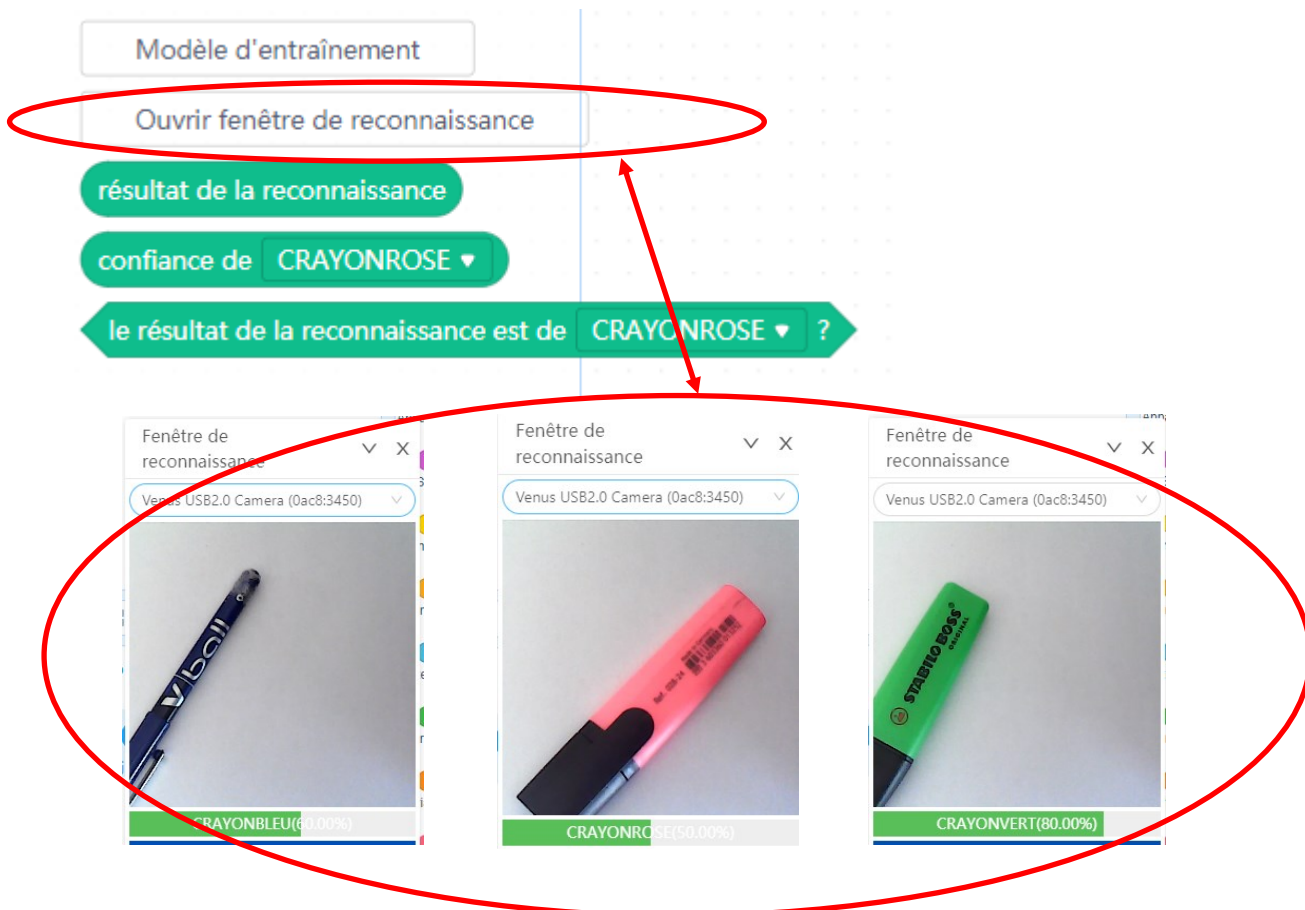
Modèle d'entraînement

Ouvrir fenêtre de reconnaissance

résultat de la reconnaissance

confiance de CRAYONROSE

le résultat de la reconnaissance est de CRAYONROSE ?

Fenêtre de reconnaissance

Venus USB2.0 Camera (0ac8:3450)

V ball

CRAYONBLEU(60.00%)

Fenêtre de reconnaissance

Venus USB2.0 Camera (0ac8:3450)

CRAYONROSE(50.00%)

Fenêtre de reconnaissance

Venus USB2.0 Camera (0ac8:3450)

STABILO BOSS ORIGINAL

CRAYONVERT(80.00%)